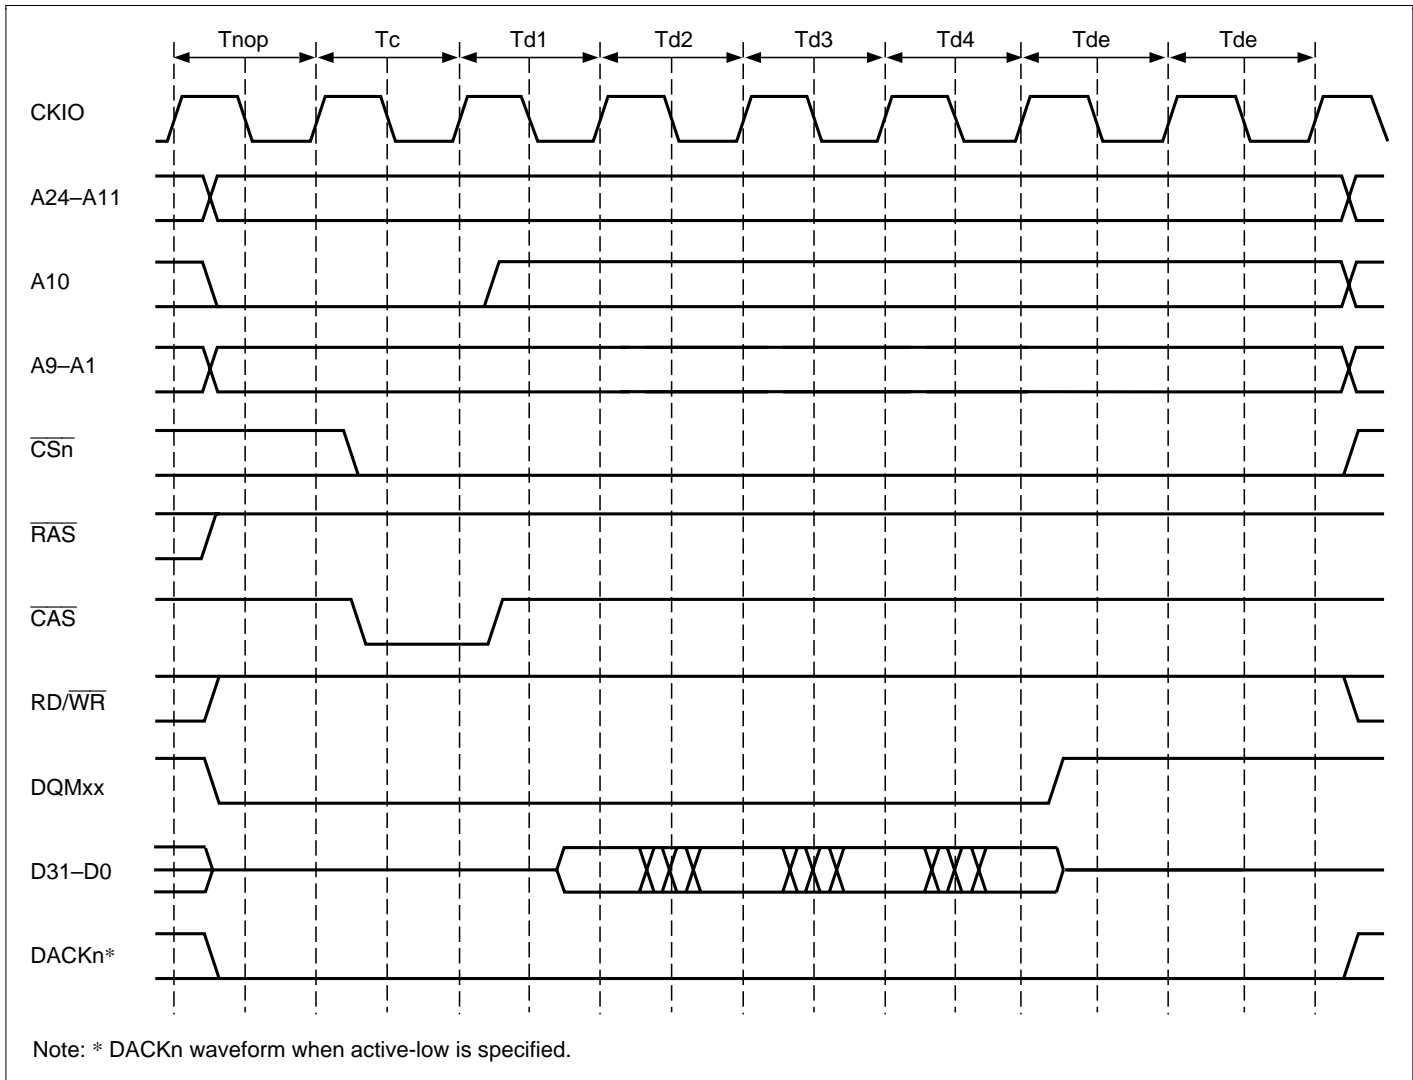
Tnop Tc Td1 Td2 Td3 Td4 Tde Tde

CKIO

A24–A11

A10

A9–A1

$\overline{CSn}$

$\overline{RAS}$

$\overline{CAS}$

RD/$\overline{WR}$

DQMxx

D31–D0

DACKn*

Note: * DACKn waveform when active-low is specified.